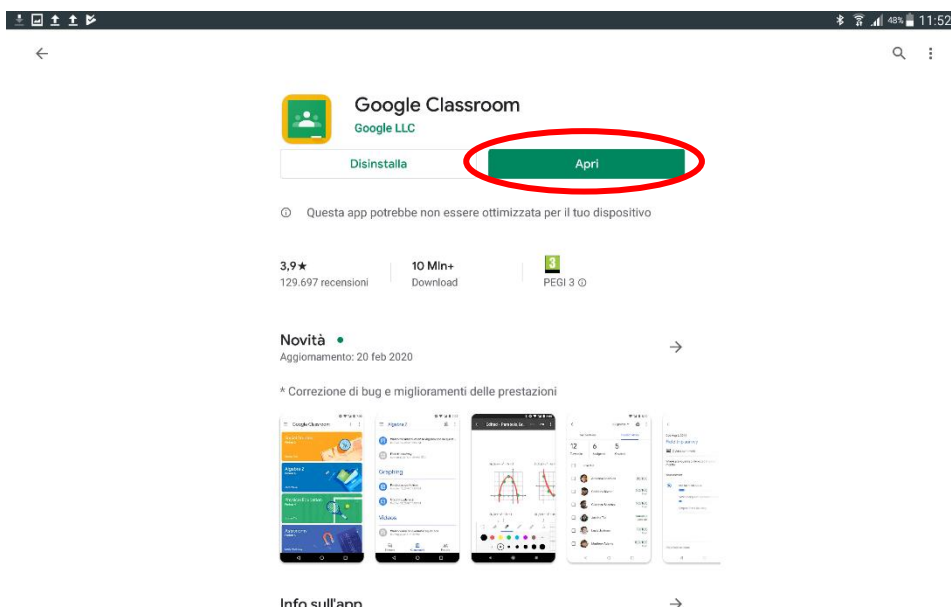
48% 11:52

Google Classroom
Google LLC

Disinstalla
Apri

ⓘ Questa app potrebbe non essere ottimizzata per il tuo dispositivo

3,9★
129.697 recensioni

10 Min+
Download

3
PEGI 3 ⓘ

Novità •
Aggiornamento: 20 feb 2020

* Correzione di bug e miglioramenti delle prestazioni

Google Classroom
Algebra 2
Graphing
Videos
12 6 5

Info sull'app